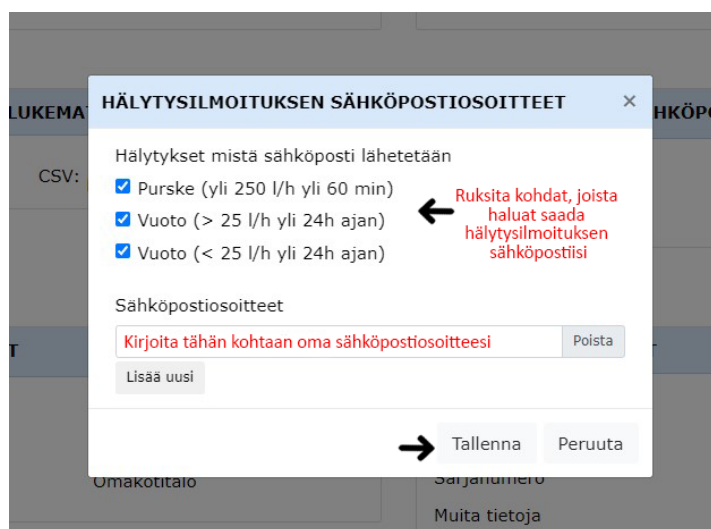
LUKEMAT

CSV:

HÄLYTYSILMOITUKSEN SÄHKÖPOSTIOSOITTEET ×

HKÖP

Hälytykset mistä sähköposti lähetetään

Purske (yli 250 l/h yli 60 min)

Vuoto (> 25 l/h yli 24h ajan)

Vuoto (< 25 l/h yli 24h ajan)

Ruksita kohdat, joista haluat saada hälytysilmoituksen sähköpostiisi

Sähköpostiosoitteet

Kirjoita tähän kohtaan oma sähköpostiosoitteesi

Poista

Lisää uusi

T

Tallenna

Peruuta

Omakotitalo

Sarjanumero

Muita tietoja